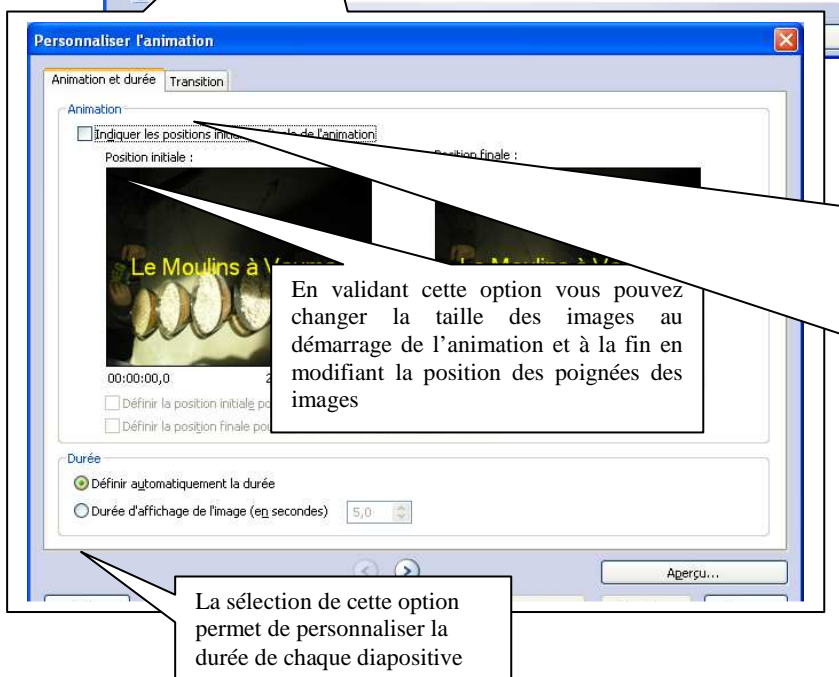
Personnaliser l'animation

Animation et durée | Transition

Animation

Indiquer les positions initi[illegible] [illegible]ale de l'animation

Position initiale :

Position finale :

Le Moulins à V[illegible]

Le Moulins à V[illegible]

En validant cette option vous pouvez changer la taille des images au démarrage de l'animation et à la fin en modifiant la position des poignées des images

00:00:00,0

2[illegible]

Définir la position initiale po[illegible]

Définir la position finale po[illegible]

Durée

Définir automatiquement la durée

Durée d'affichage de l'image (en secondes) 5,0

Aperçu...

La sélection de cette option permet de personnaliser la durée de chaque diapositive